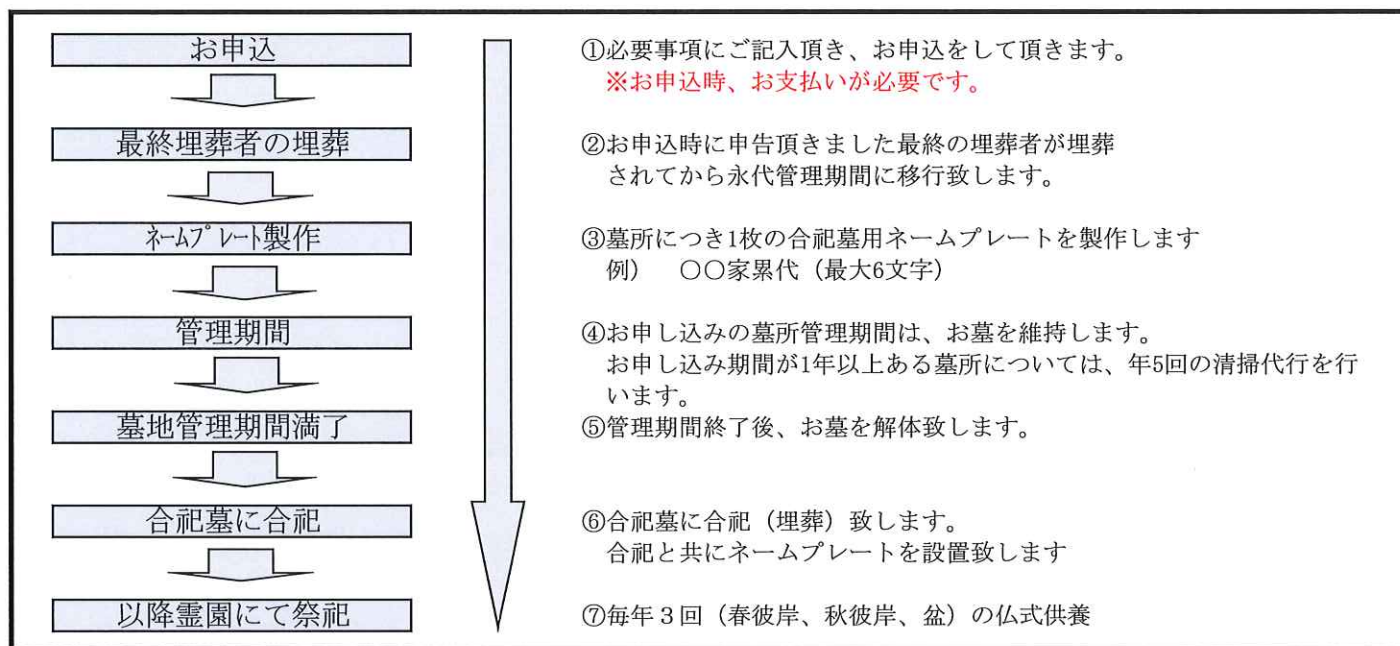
お申込

最終埋葬者の埋葬

ネームプレート製作

管理期間

墓地管理期間満了

合祀墓に合祀

以降霊園にて祭祀

①必要事項にご記入頂き、お申込をして頂きます。
※お申込時、お支払いが必要です。

②お申込時に申告頂きました最終の埋葬者が埋葬されてから永代管理期間に移行致します。

③墓所につき1枚の合祀墓用ネームプレートを製作します
例）　〇〇家累代（最大6文字）

④お申し込みの墓所管理期間は、お墓を維持します。
お申し込み期間が1年以上ある墓所については、年5回の清掃代行を行います。

⑤管理期間終了後、お墓を解体致します。

⑥合祀墓に合祀（埋葬）致します。
合祀と共にネームプレートを設置致します

⑦毎年３回（春彼岸、秋彼岸、盆）の仏式供養